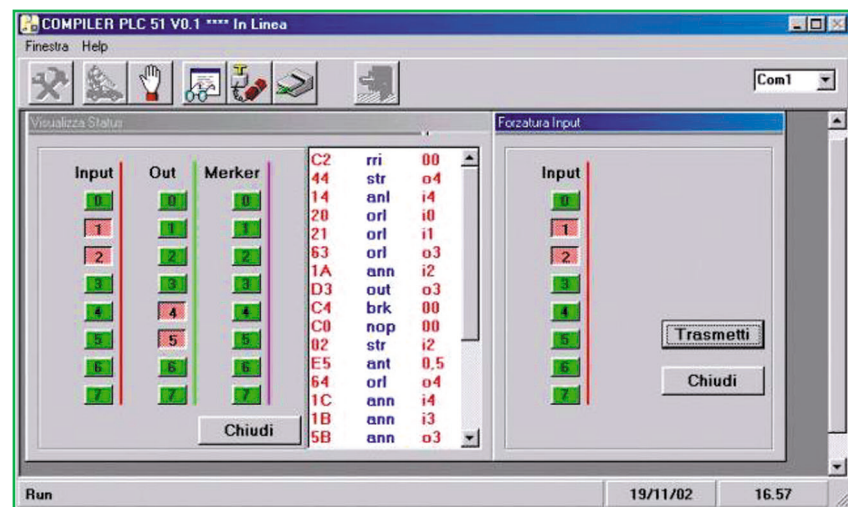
COMPILER PLC 51 V0.1 **** In Linea

Finestra Help

Com1

Visualizza Status

Input
0
1
2
3
4
5
6
7

Out
0
1
2
3
4
5
6
7

Merker
0
1
2
3
4
5
6
7

Chiudi

| | | |
|---|---|---|
| C2 | rri | 00 |
| 44 | str | o4 |
| 14 | anl | i4 |
| 20 | orl | i0 |
| 21 | orl | i1 |
| 63 | orl | o3 |
| 1A | ann | i2 |
| D3 | out | o3 |
| C4 | brk | 00 |
| C0 | nop | 00 |
| 02 | str | i2 |
| E5 | ant | 0,5 |
| 64 | orl | o4 |
| 1C | ann | i4 |
| 1B | ann | i3 |
| 5B | ann | o3 |

Forzatura Input

Input
0
1
2
3
4
5
6
7

Trasmetti

Chiudi

Run

19/11/02

16.57